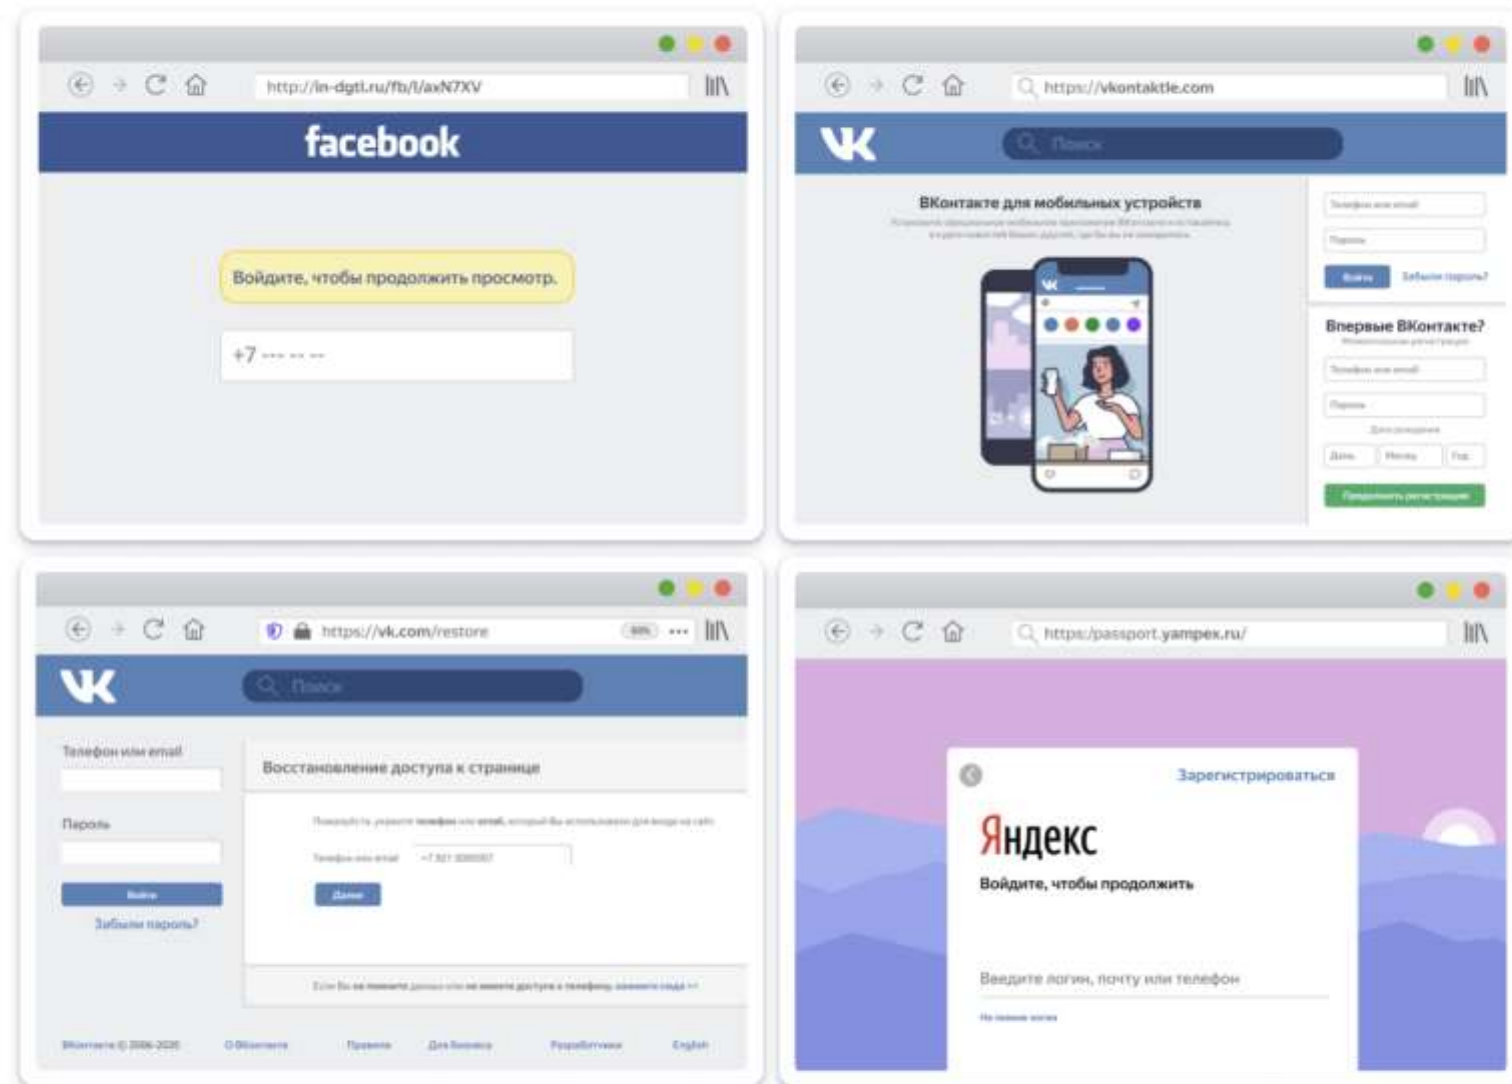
http://in-dgtl.ru/fb/l/axN7XV

facebook

Войдите, чтобы продолжить просмотр.

+7 --- -- --

https://vkontaktle.com

Поиск

ВКонтакте для мобильных устройств

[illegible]

Телефон или email

Пароль

Войти

Забыли пароль?

Впервые ВКонтакте?

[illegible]

Телефон или email

Пароль

Дата рождения

День

Месяц

Год

Продолжить регистрацию

https://vk.com/restore

Поиск

Телефон или email

Пароль

Войти

Забыли пароль?

Восстановление доступа к странице

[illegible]

Телефон или email

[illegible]

Далее

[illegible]

ВКонтакте © 2006-2020

О ВКонтакте

Правила

Для бизнеса

Разработчикам

English

https://passport.yampex.ru/

Зарегистрироваться

Яндекс

Войдите, чтобы продолжить

Введите логин, почту или телефон

Не помню логин